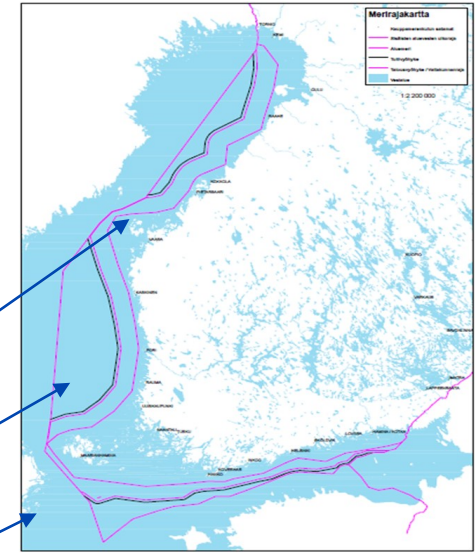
Merirajakartta

Kauppamerenkulun selkeät
Ulkoisten aluevesien ulkoraja
Aluevesi
Sulkuviiva
Talousvyöhyke / Kalastusvyöhyke
Merialue

1:2 200 000

TORNIO
OULU
RAAHE
KOKKOLA
PIETARSAARI
VAASA
KASKINEN
PORI
RAUMA
UUSIKAUPUNKI
NAANTALI
TURKU
MAARIANHAMINA
HANKO
HELSINKI
PORVOO
LOVIISA
KOTKA
HAMINA
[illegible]